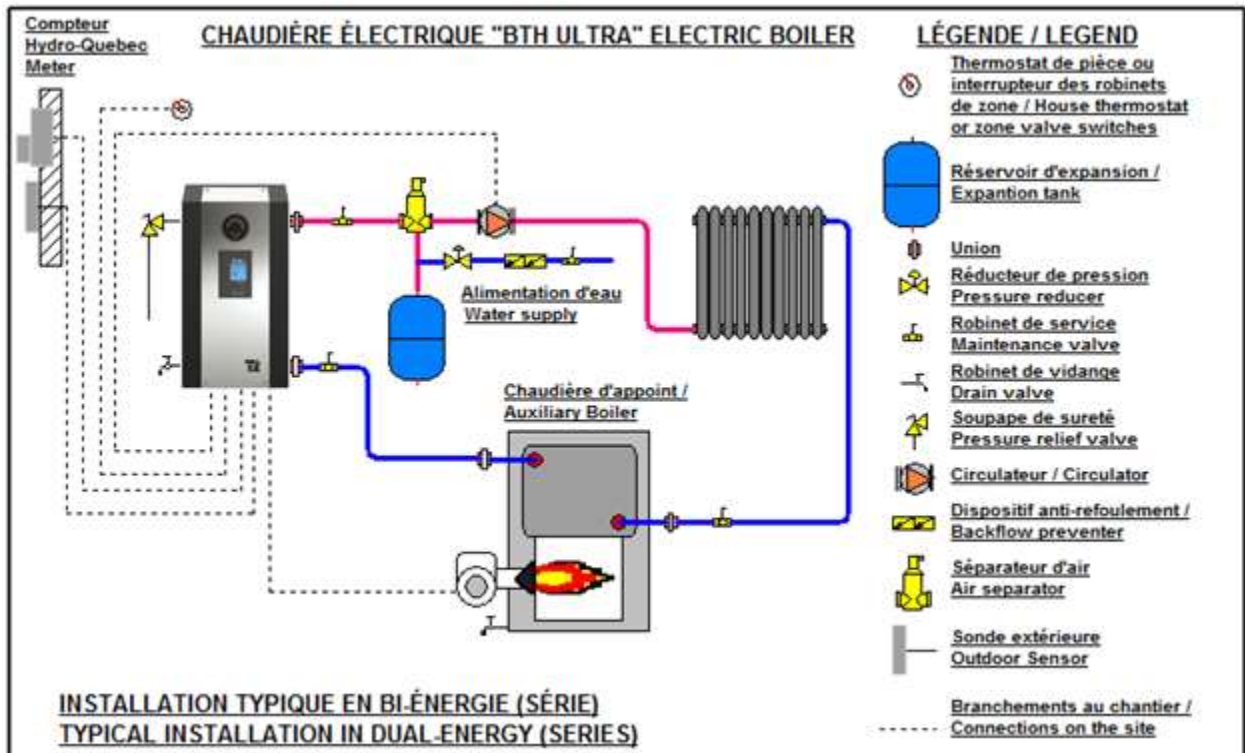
Compteur Hydro-Quebec Meter

CHAUDIÈRE ÉLECTRIQUE "BTH ULTRA" ELECTRIC BOILER

LÉGENDE / LEGEND

Thermostat de pièce ou interrupteur des robinets de zone / House thermostat or zone valve switches

Réservoir d'expansion / Expantion tank

Union

Réducteur de pression Pressure reducer

Robinet de service Maintenance valve

Robinet de vidange Drain valve

Soupape de sureté Pressure relief valve

Circulateur / Circulator

Dispositif anti-refoulement / Backflow preventer

Séparateur d'air Air separator

Sonde extérieure Outdoor Sensor

Branchements au chantier / Connections on the site

Alimentation d'eau Water supply

Chaudière d'appoint / Auxiliary Boiler

INSTALLATION TYPIQUE EN BI-ÉNERGIE (SÉRIE)
TYPICAL INSTALLATION IN DUAL-ENERGY (SERIES)